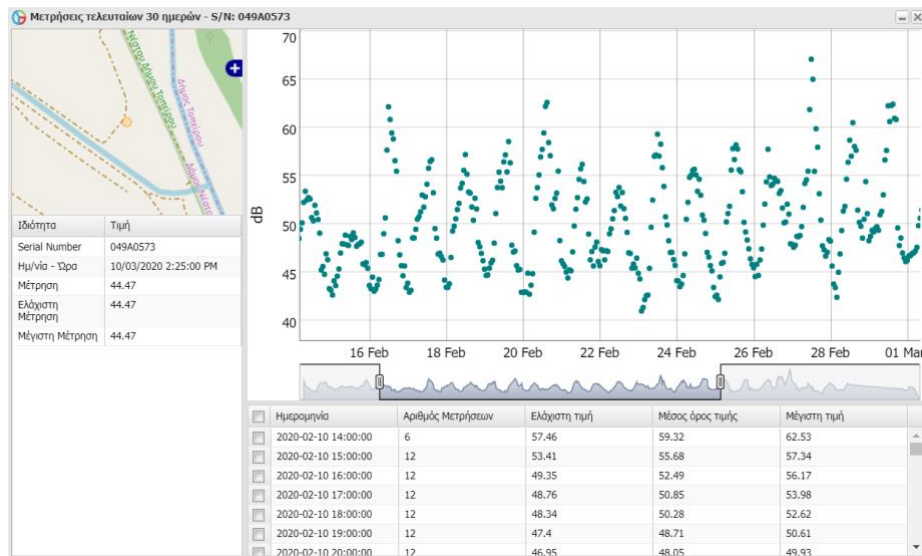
Μετρήσεις τελευταίων 30 ημερών - S/N: 049A0573

| Ιδιότητα | Τιμή |
|---|---|
| Serial Number | 049A0573 |
| Ημ/νία - Ώρα | 10/03/2020 2:25:00 PM |
| Μέτρηση | 44.47 |
| Ελάχιστη Μέτρηση | 44.47 |
| Μέγιστη Μέτρηση | 44.47 |

70
65
60
55
50
45
40
dB
16 Feb
18 Feb
20 Feb
22 Feb
24 Feb
26 Feb
28 Feb
01 Mar

| | Ημερομηνία | Αριθμός Μετρήσεων | Ελάχιστη τιμή | Μέσος όρος τιμής | Μέγιστη τιμή |
|---|---|---|---|---|---|
| | 2020-02-10 14:00:00 | 6 | 57.46 | 59.32 | 62.53 |
| | 2020-02-10 15:00:00 | 12 | 53.41 | 55.68 | 57.34 |
| | 2020-02-10 16:00:00 | 12 | 49.35 | 52.49 | 56.17 |
| | 2020-02-10 17:00:00 | 12 | 48.76 | 50.85 | 53.98 |
| | 2020-02-10 18:00:00 | 12 | 48.34 | 50.28 | 52.62 |
| | 2020-02-10 19:00:00 | 12 | 47.4 | 48.71 | 50.61 |
| | 2020-02-10 20:00:00 | 12 | 46.95 | 48.05 | 49.93 |